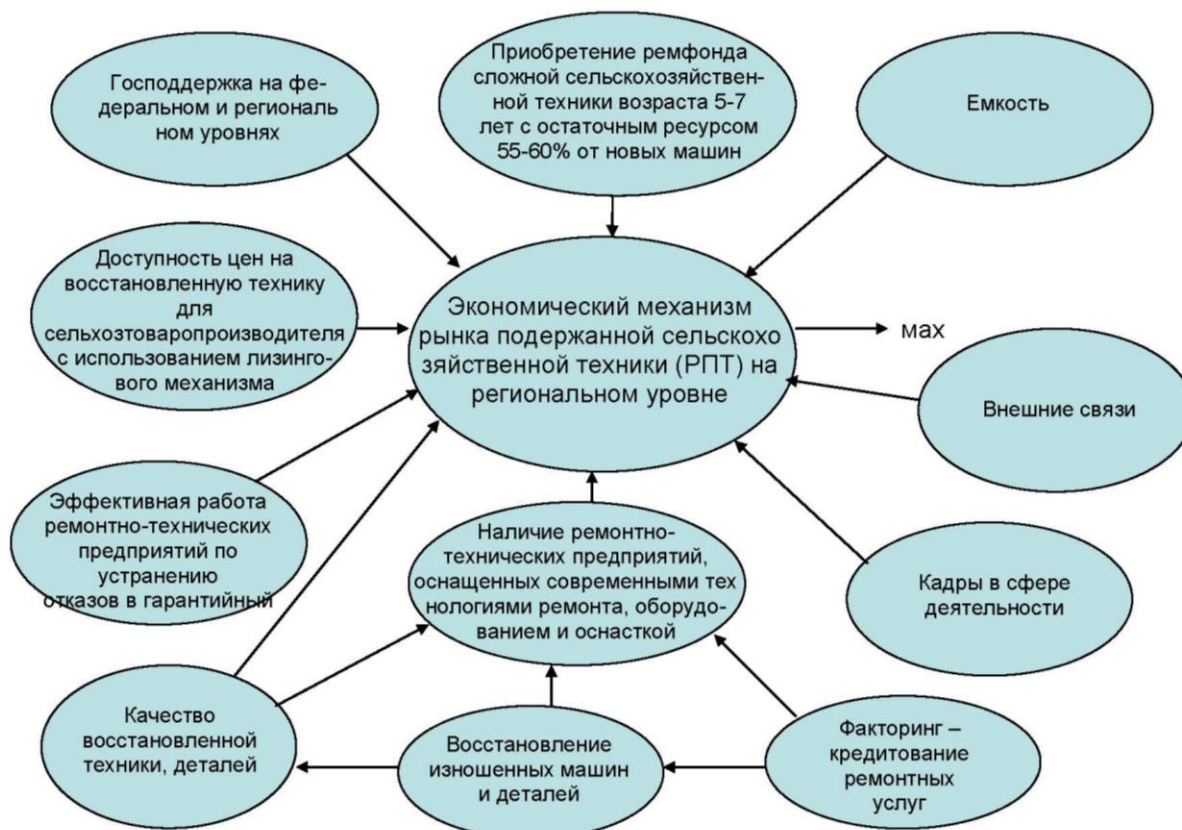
Господдержка на федеральном и региональ ном уровнях

Приобретение ремфонда сложной сельскохозяйственной техники возраста 5-7 лет с остаточным ресурсом 55-60% от новых машин

Емкость

Доступность цен на восстановленную технику для сельхозтоваропроизводителя с использованием лизингового механизма

Экономический механизм рынка подержанной сельскохо зяйственной техники (РПТ) на региональном уровне

мах

Внешние связи

Эффективная работа ремонтно-технических предприятий по устранению отказов в гарантийный

Наличие ремонтно-технических предприятий, оснащенных современными тех нологиями ремонта, оборудованием и оснасткой

Кадры в сфере деятельности

Качество восстановленной техники, деталей

Восстановление изношенных машин и деталей

Факторинг – кредитование ремонтных услуг